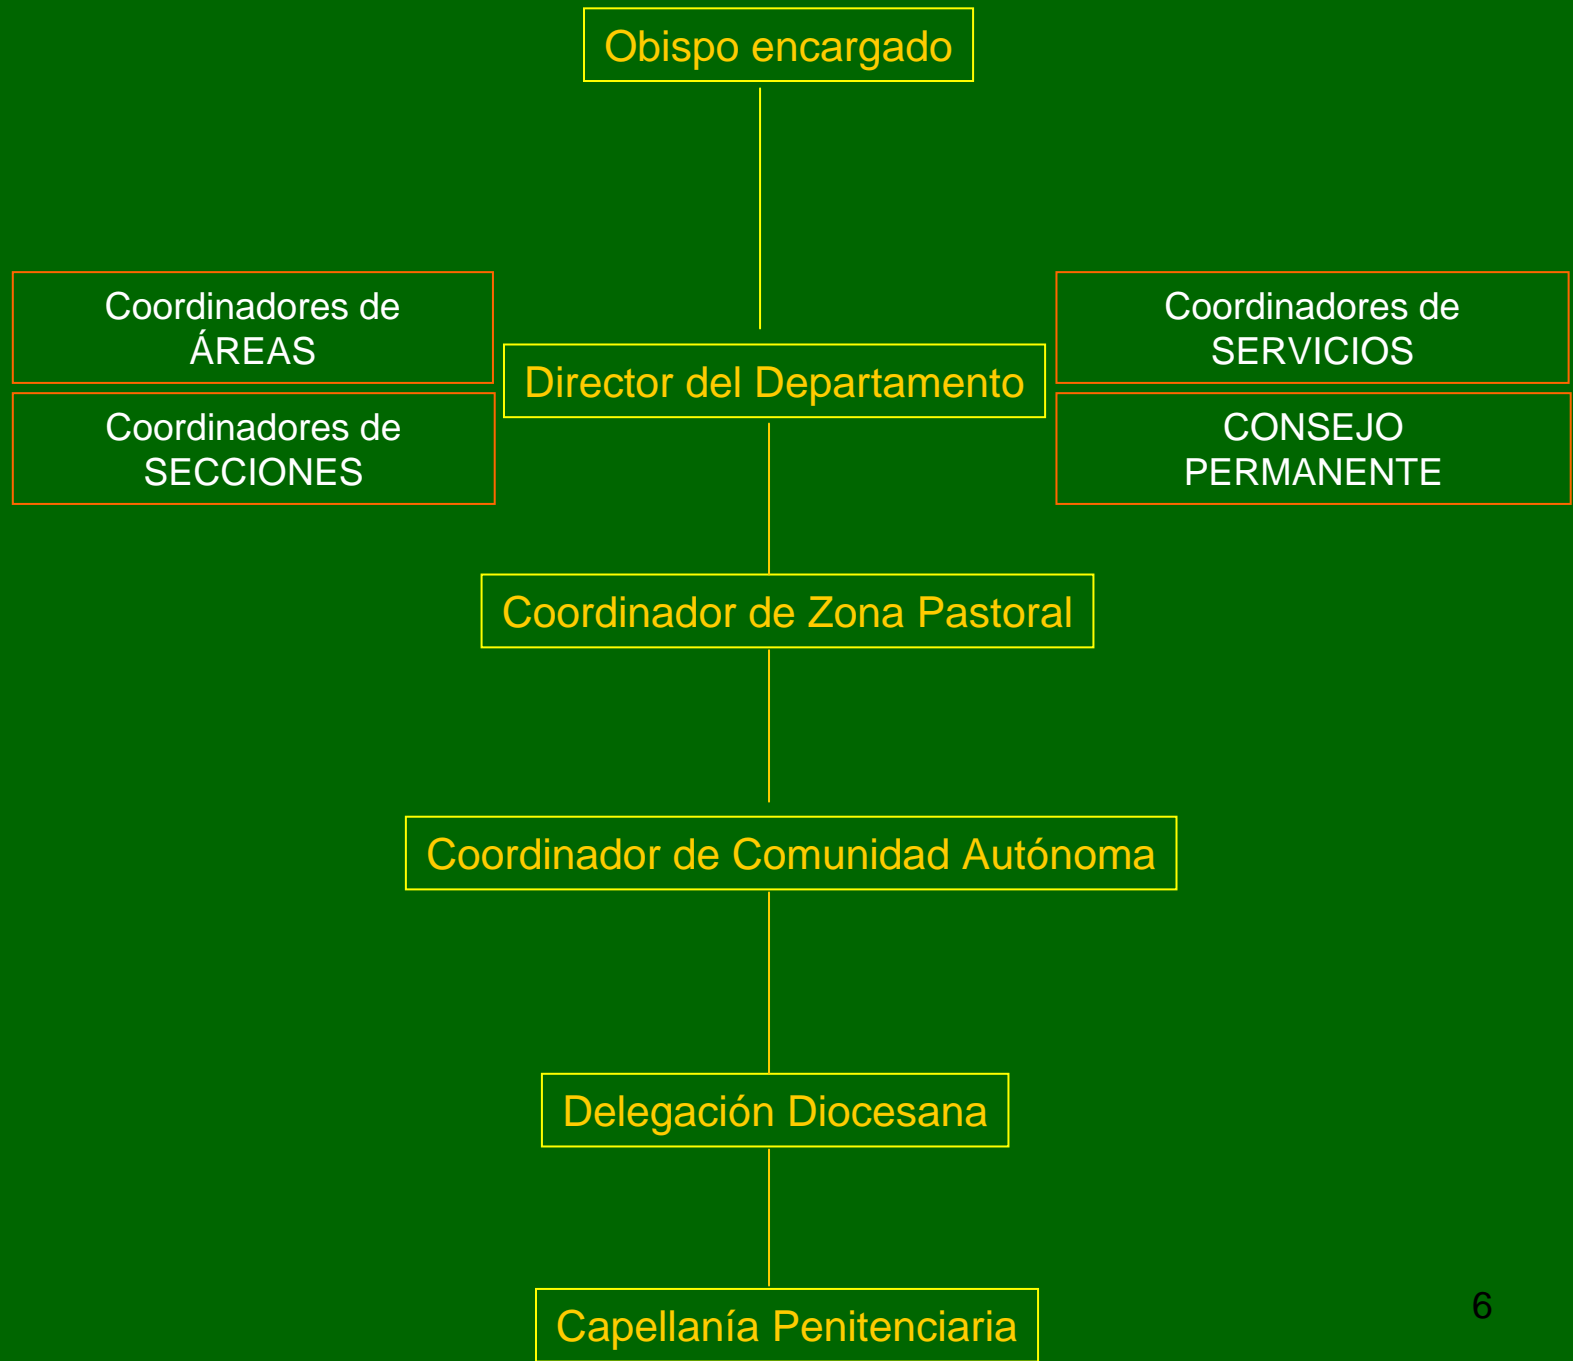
Obispo encargado

Coordinadores de ÁREAS

Coordinadores de SECCIONES

Director del Departamento

Coordinadores de SERVICIOS

CONSEJO PERMANENTE

Coordinador de Zona Pastoral

Coordinador de Comunidad Autónoma

Delegación Diocesana

Capellanía Penitenciaria

6